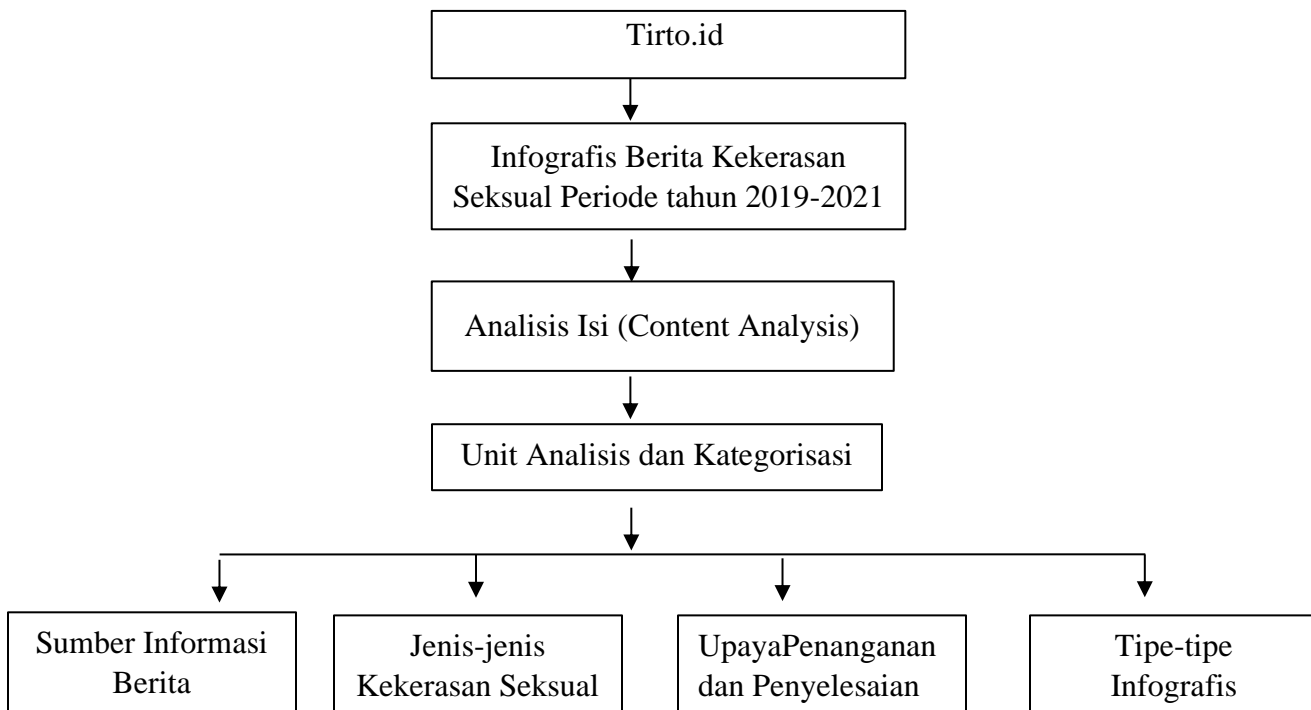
Tirto.id

Infografis Berita Kekerasan Seksual Periode tahun 2019-2021

Analisis Isi (Content Analysis)

Unit Analisis dan Kategorisasi

Sumber Informasi Berita

Jenis-jenis Kekerasan Seksual

UpayaPenanganan dan Penyelesaian

Tipe-tipe Infografis